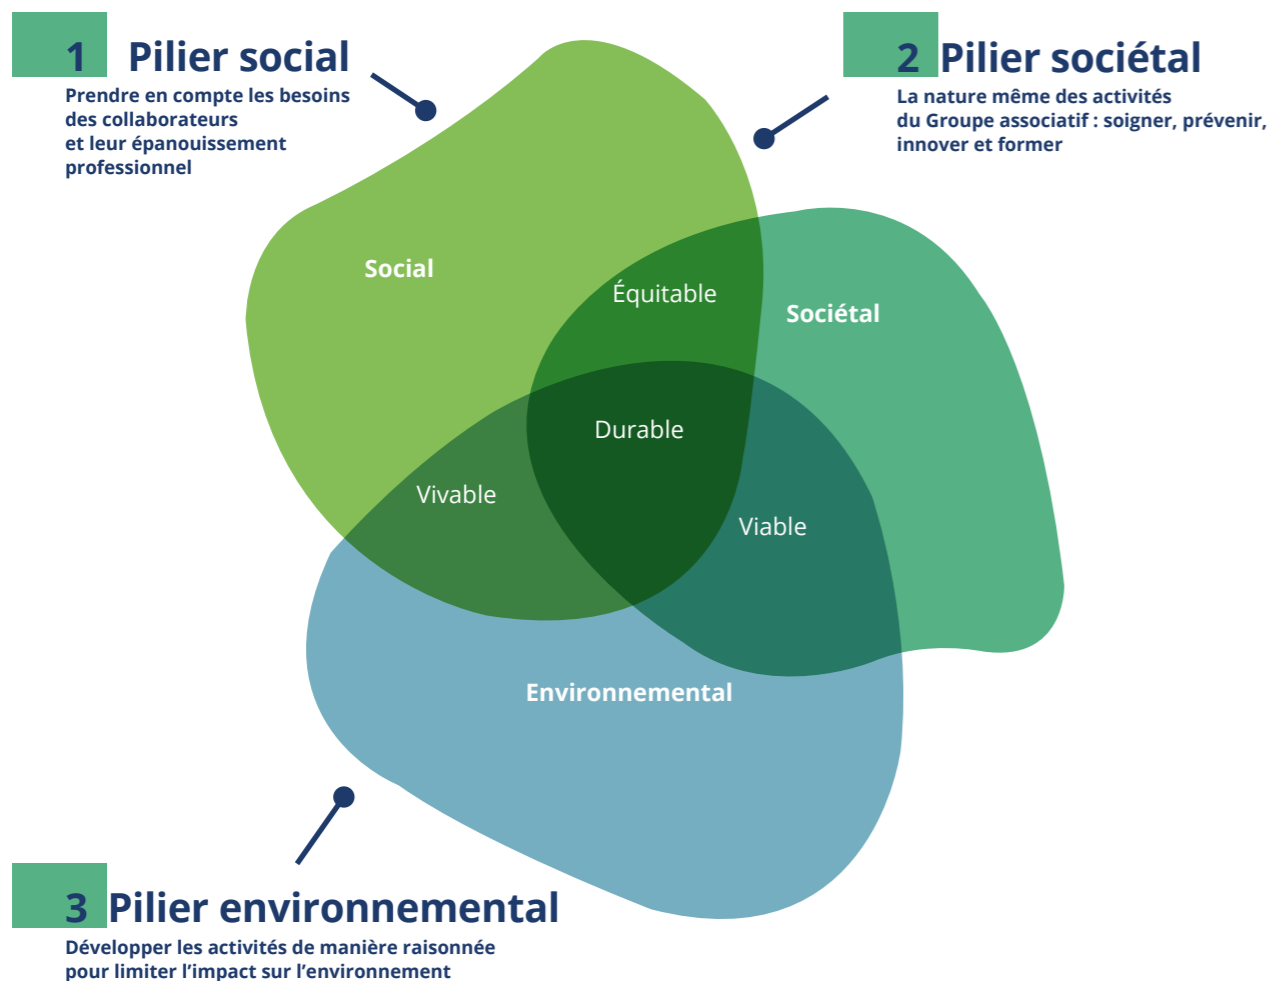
1 Pilier social
Prendre en compte les besoins des collaborateurs et leur épanouissement professionnel

2 Pilier sociétal
La nature même des activités du Groupe associatif : soigner, prévenir, innover et former

Social
Équitable
Sociétal
Durable
Vivable
Viable
Environnemental

3 Pilier environnemental
Développer les activités de manière raisonnée pour limiter l'impact sur l'environnement